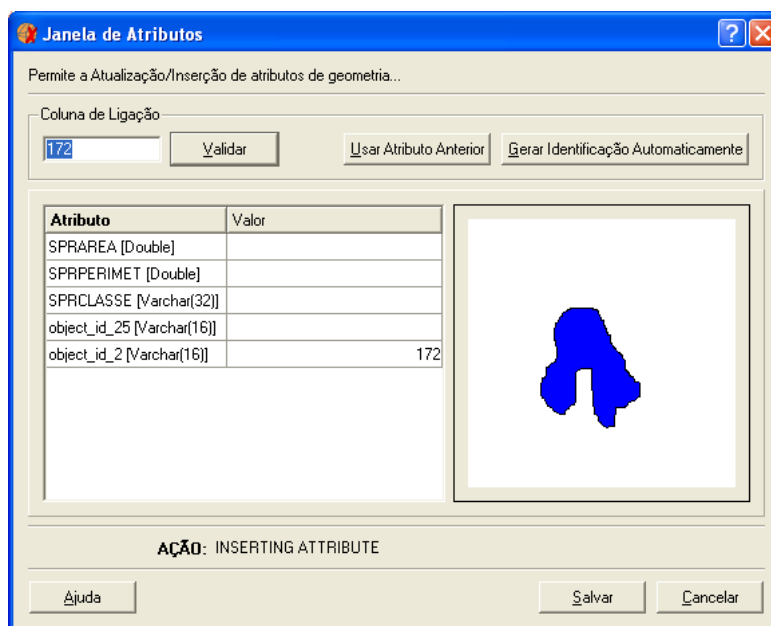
Janela de Atributos

Permite a Atualização/Inserção de atributos de geometria...

Coluna de Ligação

172

Validar

Usar Atributo Anterior

Gerar Identificação Automaticamente

| Atributo | Valor |
|---|---|
| SPRAREA [Double] | |
| SPRPERIMET [Double] | |
| SPRCLASSE [Varchar(32)] | |
| object_id_25 [Varchar(16)] | |
| object_id_2 [Varchar(16)] | 172 |

AÇÃO: INSERTING ATTRIBUTE

Ajuda

Salvar

Cancelar